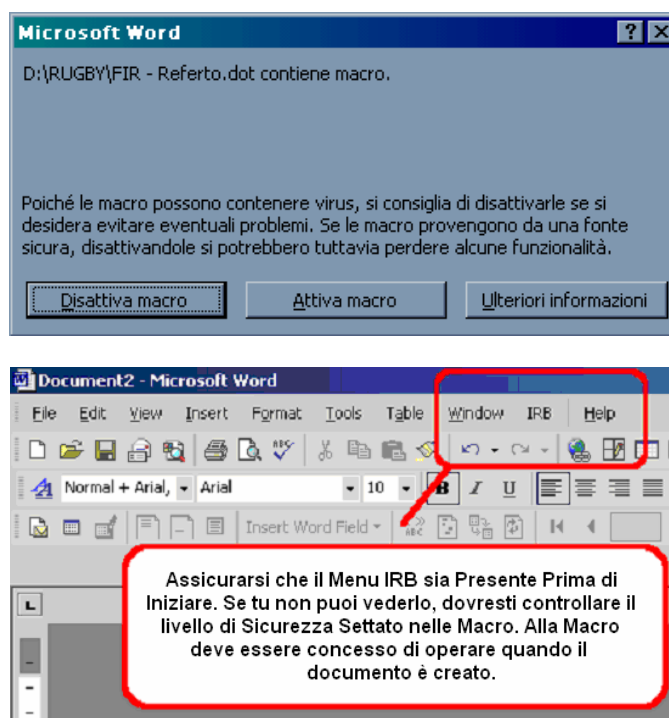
Microsoft Word

D:\RUGBY\FIR - Referto.dot contiene macro.

Poiché le macro possono contenere virus, si consiglia di disattivarle se si desidera evitare eventuali problemi. Se le macro provengono da una fonte sicura, disattivandole si potrebbero tuttavia perdere alcune funzionalità.

Disattiva macro | Attiva macro | Ulteriori informazioni

Document2 - Microsoft Word

File Edit View Insert Format Tools Table Window IRB Help

Normal + Arial, Arial 10 B I U

Insert Word Field

Assicurarsi che il Menu IRB sia Presente Prima di Iniziare. Se tu non puoi vederlo, dovresti controllare il livello di Sicurezza Settato nelle Macro. Alla Macro deve essere concesso di operare quando il documento è creato.